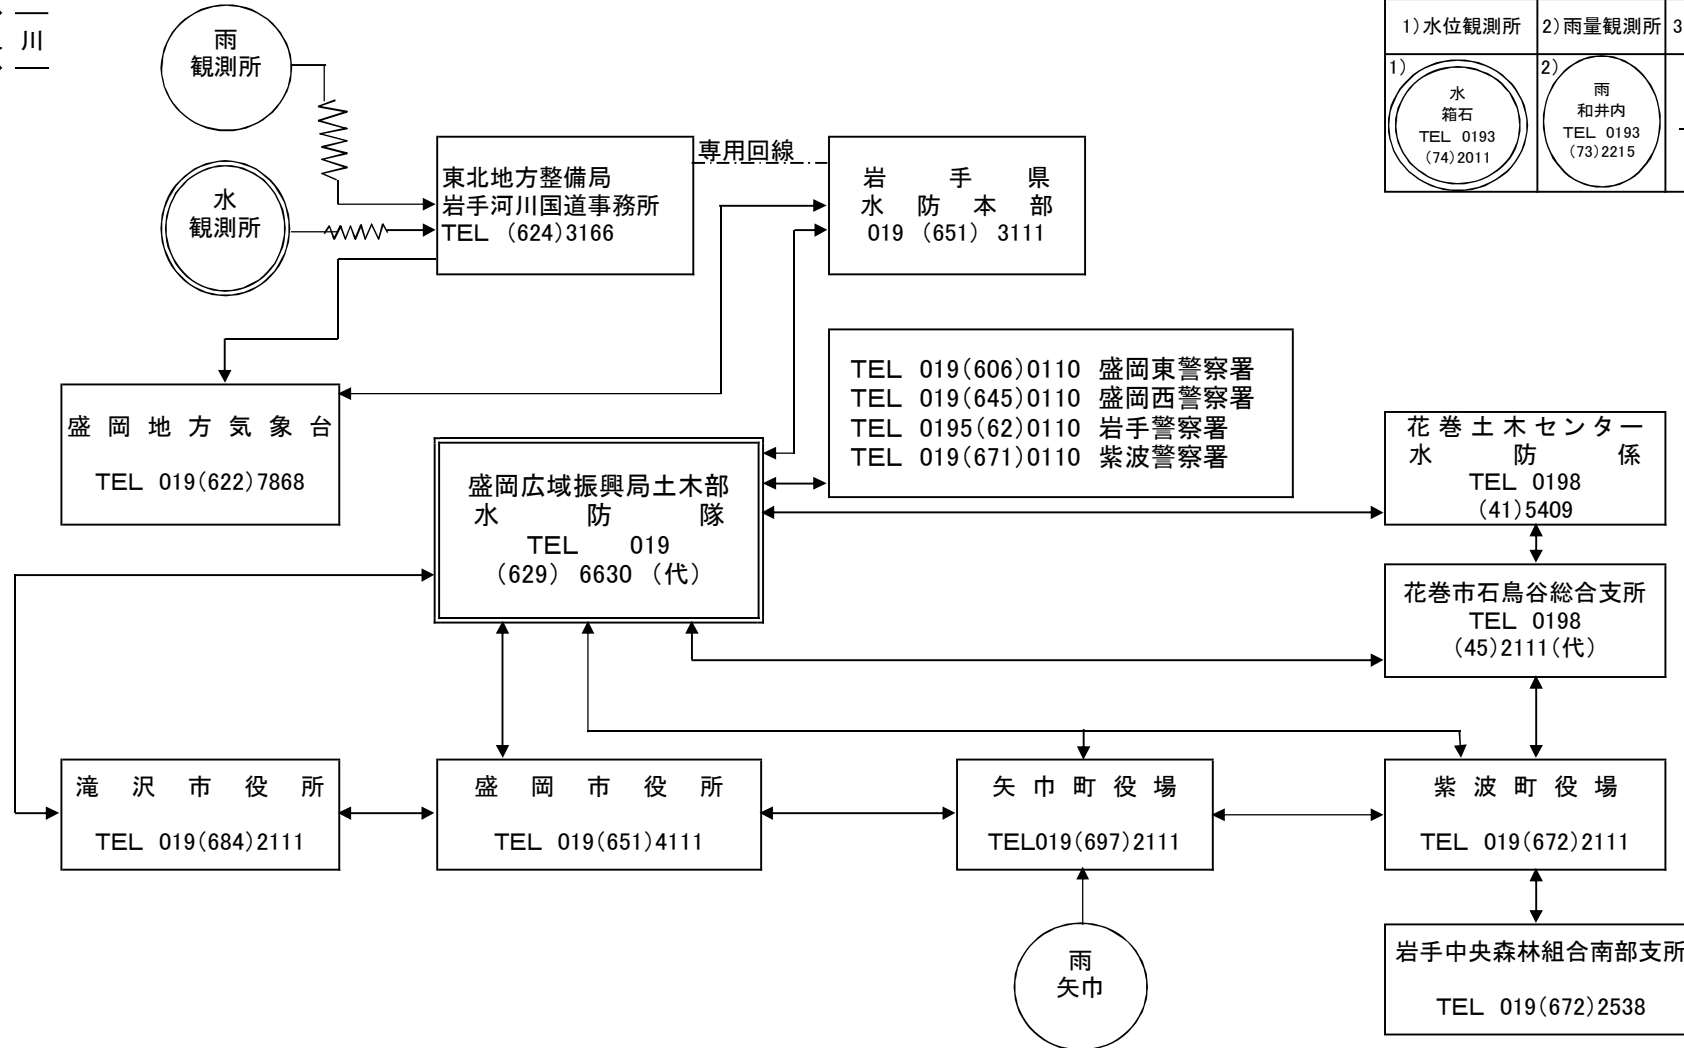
川

雨
観測所

水
観測所

東北地方整備局
岩手河川国道事務所
TEL (624)3166

専用回線

岩 手 県
水 防 本 部
019 (651) 3111

| 1)水位観測所 | 2)雨量観測所 | 3 |
|---|---|---|
| 1) 水 箱石 TEL 0193 (74)2011 | 2) 雨 和井内 TEL 0193 (73)2215 | |

TEL 019(606)0110 盛岡東警察署
TEL 019(645)0110 盛岡西警察署
TEL 0195(62)0110 岩手警察署
TEL 019(671)0110 紫波警察署

盛 岡 地 方 気 象 台
TEL 019(622)7868

盛岡広域振興局土木部
水 防 隊
TEL 019
(629) 6630 (代)

花 巻 土 木 センター
水 防 係
TEL 0198
(41)5409

花巻市石鳥谷総合支所
TEL 0198
(45)2111(代)

滝 沢 市 役 所
TEL 019(684)2111

盛 岡 市 役 所
TEL 019(651)4111

矢 巾 町 役 場
TEL019(697)2111

紫 波 町 役 場
TEL 019(672)2111

雨
矢巾

岩手中央森林組合南部支所
TEL 019(672)2538